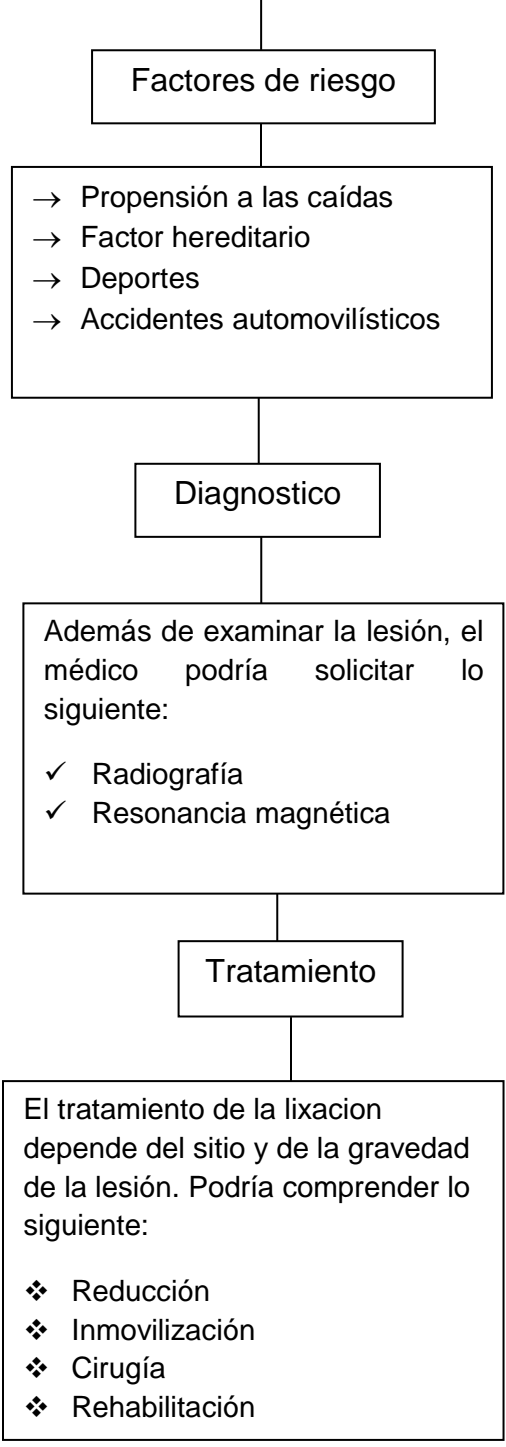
Factores de riesgo

→ Propensión a las caídas
→ Factor hereditario
→ Deportes
→ Accidentes automovilísticos

Diagnostico

Además de examinar la lesión, el médico podría solicitar lo siguiente:

✓ Radiografía
✓ Resonancia magnética

Tratamiento

El tratamiento de la lixacion depende del sitio y de la gravedad de la lesión. Podría comprender lo siguiente:

❖ Reducción
❖ Inmovilización
❖ Cirugía
❖ Rehabilitación